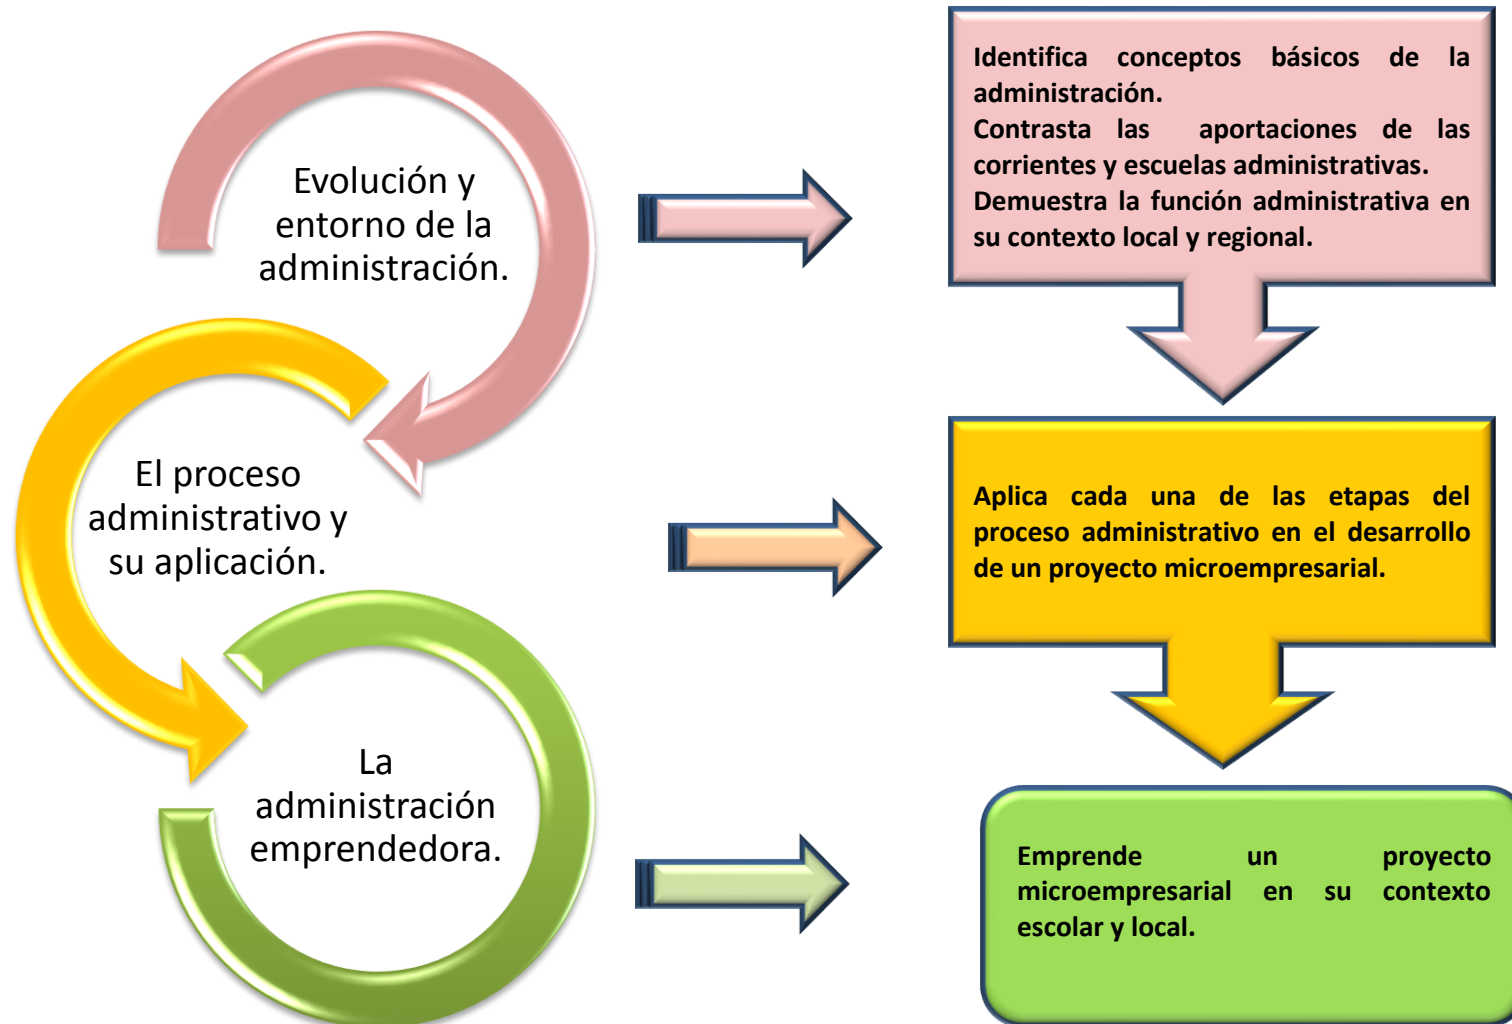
Evolución y entorno de la administración.

Identifica conceptos básicos de la administración.
Contrasta las aportaciones de las corrientes y escuelas administrativas.
Demuestra la función administrativa en su contexto local y regional.

El proceso administrativo y su aplicación.

Aplica cada una de las etapas del proceso administrativo en el desarrollo de un proyecto microempresarial.

La administración emprendedora.

Emprende un proyecto microempresarial en su contexto escolar y local.